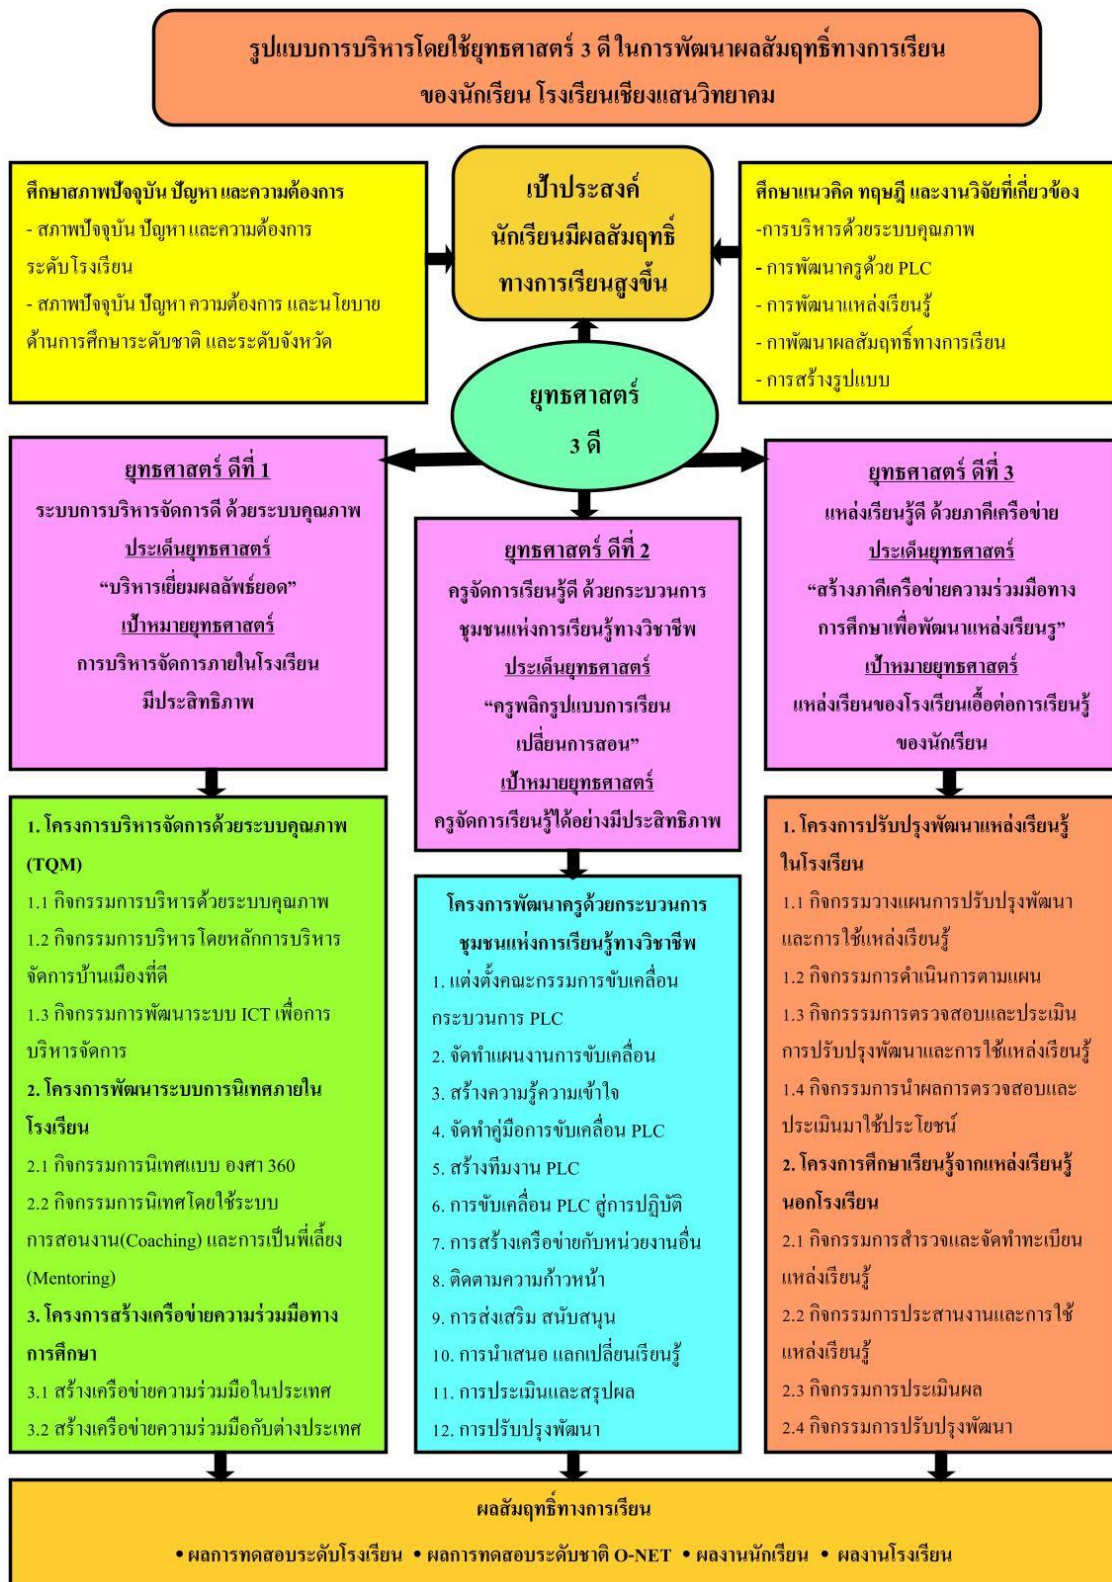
รูปแบบการบริหารโดยใช้ยุทธศาสตร์ 3 ดี ในการพัฒนาผลสัมฤทธิ์ทางการเรียน ของนักเรียน โรงเรียนเชียงแสนวิทยาคม

ศึกษาสภาพปัจจุบัน ปัญหา และความต้องการ
- สภาพปัจจุบัน ปัญหา และความต้องการ ระดับโรงเรียน
- สภาพปัจจุบัน ปัญหา ความต้องการ และนโยบาย ด้านการศึกษาระดับชาติ และระดับจังหวัด

เป้าประสงค์
นักเรียนมีผลสัมฤทธิ์ทางการเรียนสูงขึ้น

ศึกษาแนวคิด ทฤษฎี และงานวิจัยที่เกี่ยวข้อง
-การบริหารด้วยระบบคุณภาพ
- การพัฒนาครูด้วย PLC
- การพัฒนาแหล่งเรียนรู้
- กาพัฒนาผลสัมฤทธิ์ทางการเรียน
- การสร้างรูปแบบ

ยุทธศาสตร์
3 ดี

ยุทธศาสตร์ ดีที่ 1
ระบบการบริหารจัดการดี ด้วยระบบคุณภาพ
ประเด็นยุทธศาสตร์
"บริหารเยี่ยมผลลัพธ์ยอด"
เป้าหมายยุทธศาสตร์
การบริหารจัดการภายในโรงเรียนมีประสิทธิภาพ

ยุทธศาสตร์ ดีที่ 2
ครูจัดการเรียนรู้ดี ด้วยกระบวนการชุมชนแห่งการเรียนรู้ทางวิชาชีพ
ประเด็นยุทธศาสตร์
"ครูพลิกรูปแบบการเรียน เปลี่ยนการสอน"
เป้าหมายยุทธศาสตร์
ครูจัดการเรียนรู้ได้อย่างมีประสิทธิภาพ

ยุทธศาสตร์ ดีที่ 3
แหล่งเรียนรู้ดี ด้วยภาคีเครือข่าย
ประเด็นยุทธศาสตร์
"สร้างภาคีเครือข่ายความร่วมมือทางการศึกษาเพื่อพัฒนาแหล่งเรียนรู"
เป้าหมายยุทธศาสตร์
แหล่งเรียนของโรงเรียนเอื้อต่อการเรียนรู้ของนักเรียน

1. โครงการบริหารจัดการด้วยระบบคุณภาพ (TQM)
1.1 กิจกรรมการบริหารด้วยระบบคุณภาพ
1.2 กิจกรรมการบริหาร โดยหลักการบริหารจัดการบ้านเมืองที่ดี
1.3 กิจกรรมการพัฒนาระบบ ICT เพื่อการบริหารจัดการ
2. โครงการพัฒนาระบบการนิเทศภายในโรงเรียน
2.1 กิจกรรมการนิเทศแบบ องศา 360
2.2 กิจกรรมการนิเทศโดยใช้ระบบการสอนงาน(Coaching) และการเป็นพี่เลี้ยง (Mentoring)
3. โครงการสร้างเครือข่ายความร่วมมือทางการศึกษา
3.1 สร้างเครือข่ายความร่วมมือในประเทศ
3.2 สร้างเครือข่ายความร่วมมือกับต่างประเทศ

โครงการพัฒนาครูด้วยกระบวนการชุมชนแห่งการเรียนรู้ทางวิชาชีพ
1. แต่งตั้งคณะกรรมการขับเคลื่อนกระบวนการ PLC
2. จัดทำแผนงานการขับเคลื่อน
3. สร้างความรู้ความเข้าใจ
4. จัดทำคู่มือการขับเคลื่อน PLC
5. สร้างทีมงาน PLC
6. การขับเคลื่อน PLC สู่การปฏิบัติ
7. การสร้างเครือข่ายกับหน่วยงานอื่น
8. ติดตามความก้าวหน้า
9. การส่งเสริม สนับสนุน
10. การนำเสนอ แลกเปลี่ยนเรียนรู้
11. การประเมินและสรุปผล
12. การปรับปรุงพัฒนา

1. โครงการปรับปรุงพัฒนาแหล่งเรียนรู้ในโรงเรียน
1.1 กิจกรรมวางแผนการปรับปรุงพัฒนาและการใช้แหล่งเรียนรู้
1.2 กิจกรรมการดำเนินการตามแผน
1.3 กิจกรรรมการตรวจสอบและประเมินการปรับปรุงพัฒนาและการใช้แหล่งเรียนรู้
1.4 กิจกรรมการนำผลการตรวจสอบและประเมินมาใช้ประโยชน์
2. โครงการศึกษาเรียนรู้จากแหล่งเรียนรู้นอกโรงเรียน
2.1 กิจกรรมการสำรวจและจัดทำทะเบียนแหล่งเรียนรู้
2.2 กิจกรรมการประสานงานและการใช้แหล่งเรียนรู้
2.3 กิจกรรมการประเมินผล
2.4 กิจกรรมการปรับปรุงพัฒนา

ผลสัมฤทธิ์ทางการเรียน
• ผลการทดสอบระดับโรงเรียน • ผลการทดสอบระดับชาติ O-NET • ผลงานนักเรียน • ผลงานโรงเรียน